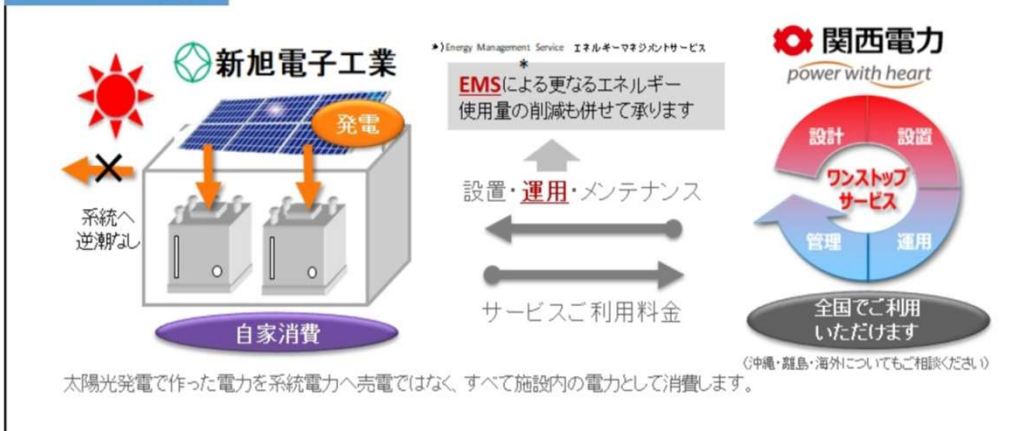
新旭電子工業

発電

系統へ逆潮なし

自家消費

*)Energy Management Service エネルギーマネジメントサービス

*
EMSによる更なるエネルギー使用量の削減も併せて承ります

設置・運用・メンテナンス

サービスご利用料金

関西電力
power with heart

設計 設置 ワンストップサービス 管理 運用

全国でご利用いただけます

(沖縄・離島・海外についてもご相談ください)

太陽光発電で作った電力を系統電力へ売電ではなく、すべて施設内の電力として消費します。